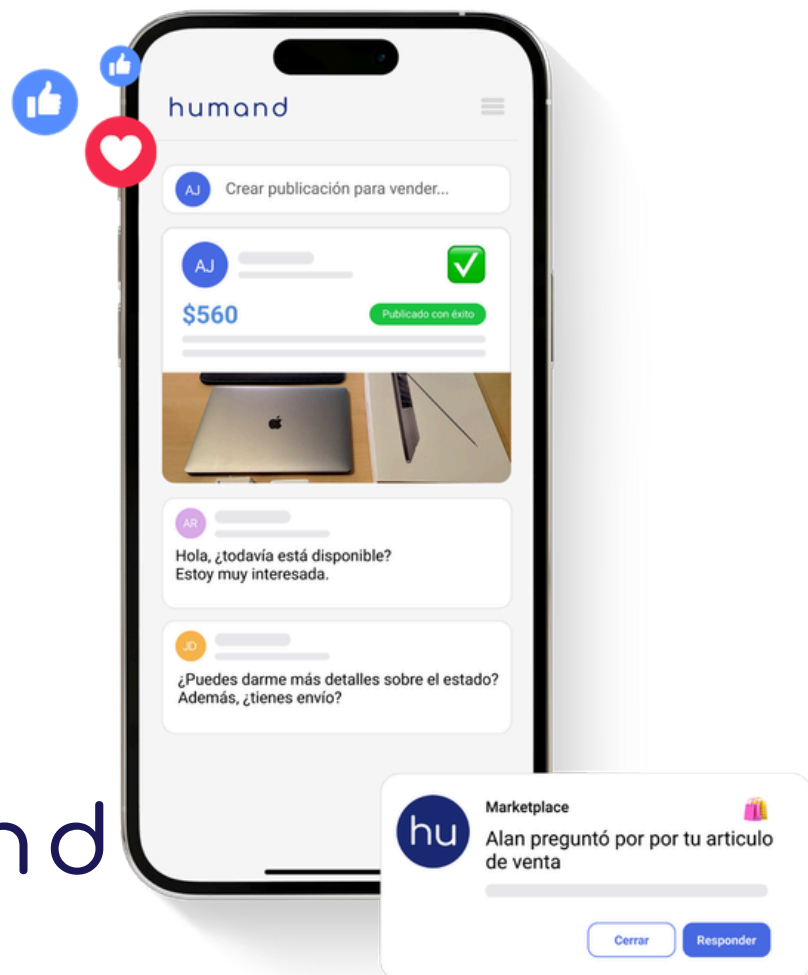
humand

AJ Crear publicación para vender...

AJ

$560

Publicado con éxito

AR

Hola, ¿todavía está disponible? Estoy muy interesada.

JD

¿Puedes darme más detalles sobre el estado? Además, ¿tienes envío?

nd

hu

Marketplace

Alan preguntó por por tu articulo de venta

Cerrar

Responder